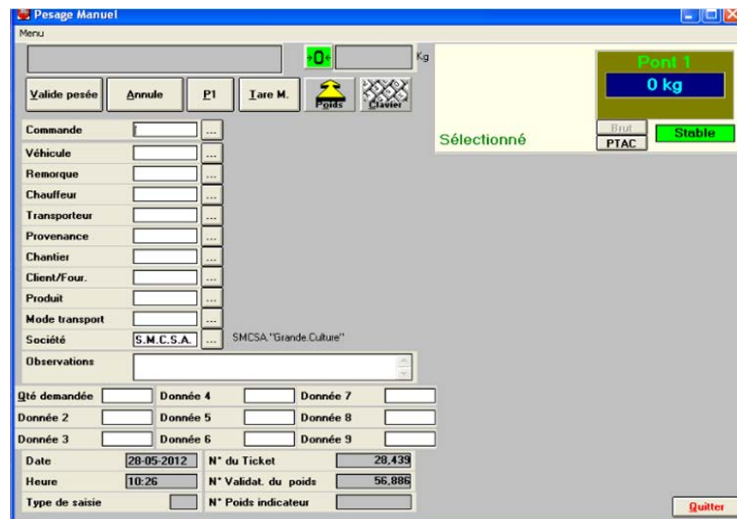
Pesage Manuel

Menu

›0‹ Kg

Valide pesée Annule P1 Tare M. Poids Clavier

Pont 1
0 kg

Sélectionné

Brut
PTAC
Stable

Commande ...
Véhicule ...
Remorque ...
Chauffeur ...
Transporteur ...
Provenance ...
Chantier ...
Client/Four. ...
Produit ...
Mode transport ...
Société S.M.C.S.A. ... SMCSA."Grande.Culture"
Observations

| Qté demandée | | Donnée 4 | | Donnée 7 | |
|---|---|---|---|---|---|
| Donnée 2 | | Donnée 5 | | Donnée 8 | |
| Donnée 3 | | Donnée 6 | | Donnée 9 | |

| Date | 28-05-2012 | N° du Ticket | 28,439 |
|---|---|---|---|
| Heure | 10:26 | N° Validat. du poids | 56,886 |
| Type de saisie | | N° Poids indicateur | |

Quitter